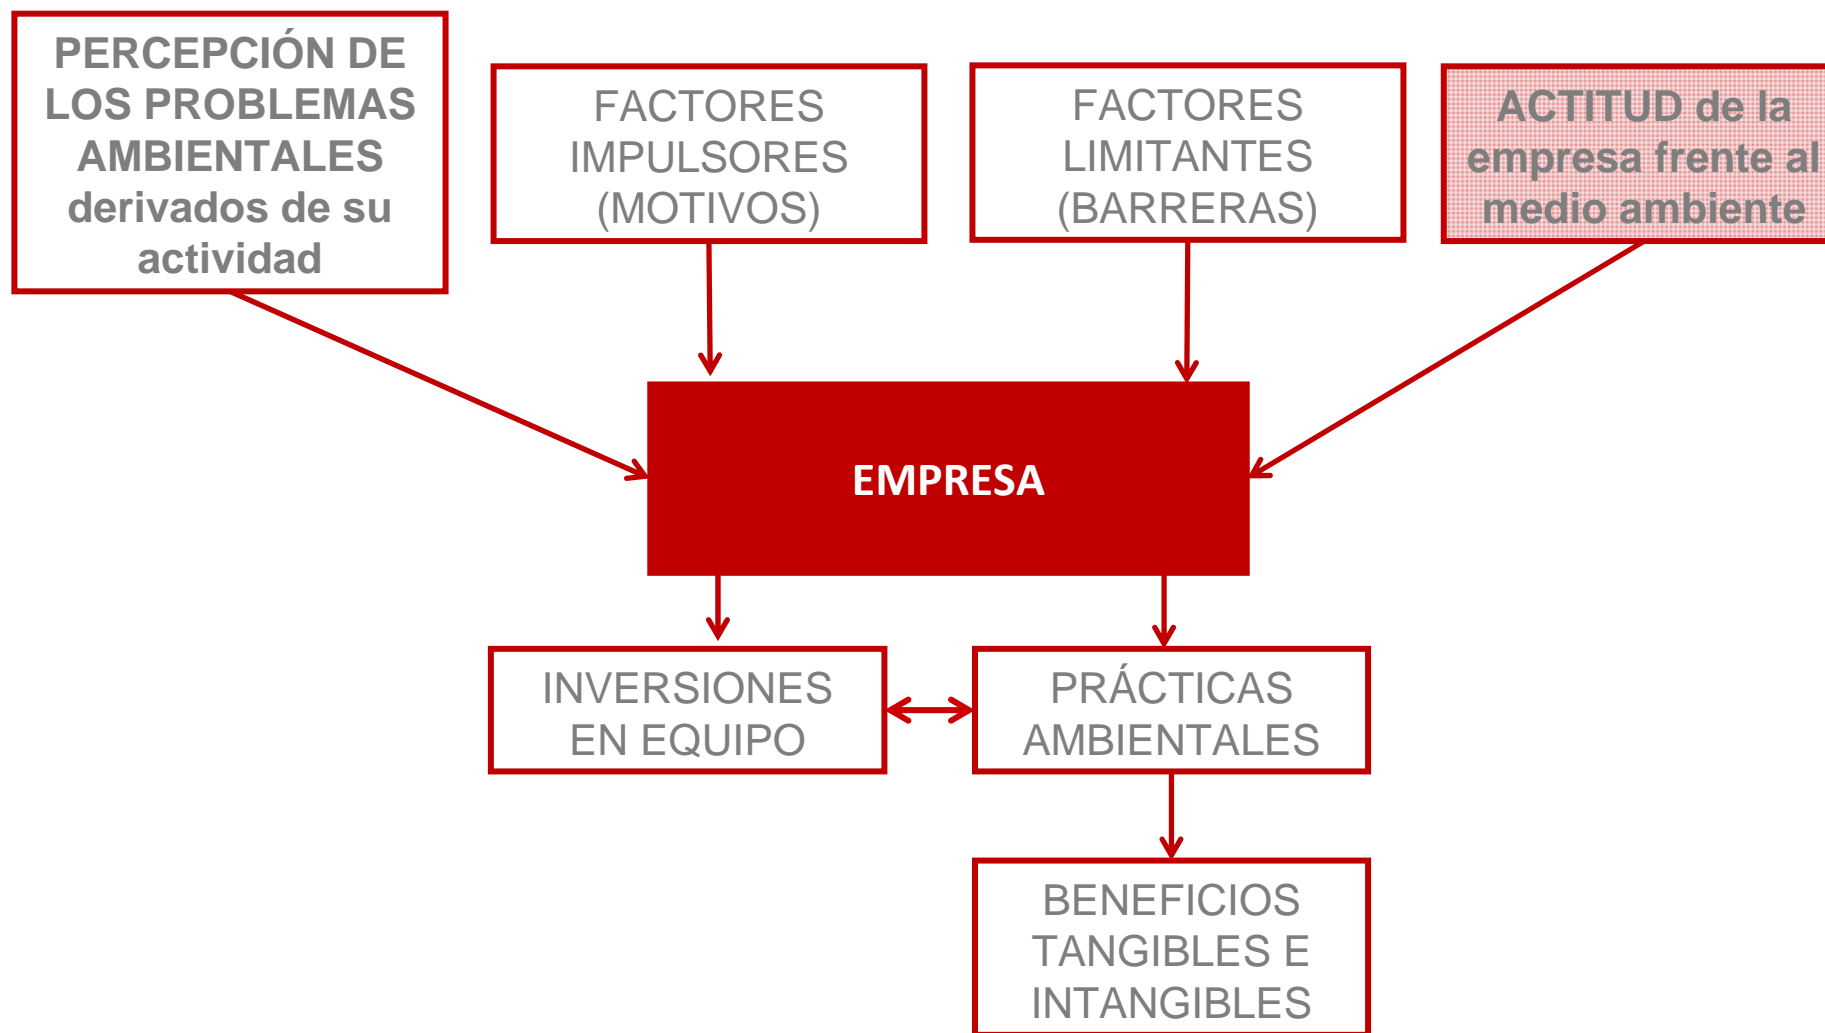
PERCEPCIÓN DE LOS PROBLEMAS AMBIENTALES derivados de su actividad

FACTORES IMPULSORES (MOTIVOS)

FACTORES LIMITANTES (BARRERAS)

ACTITUD de la empresa frente al medio ambiente

EMPRESA

INVERSIONES EN EQUIPO

PRÁCTICAS AMBIENTALES

BENEFICIOS TANGIBLES E INTANGIBLES